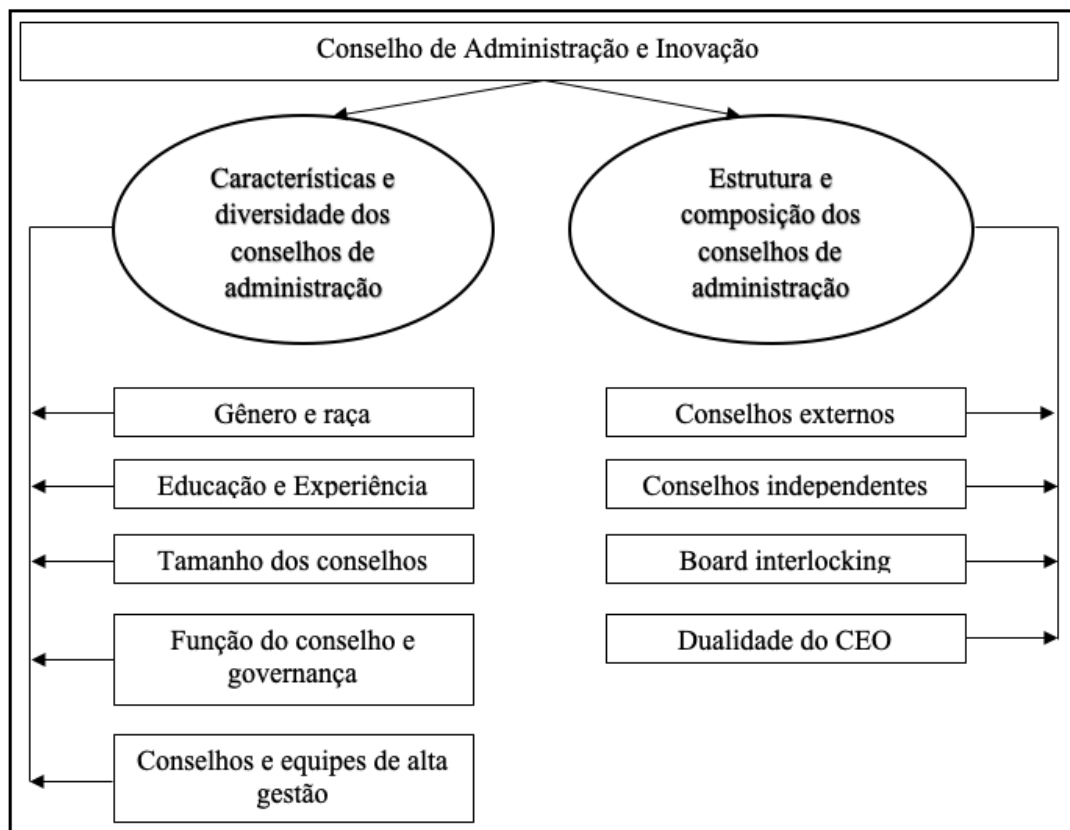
Conselho de Administração e Inovação

Características e diversidade dos conselhos de administração

Estrutura e composição dos conselhos de administração

Gênero e raça

Educação e Experiência

Tamanho dos conselhos

Função do conselho e governança

Conselhos e equipes de alta gestão

Conselhos externos

Conselhos independentes

Board interlocking

Dualidade do CEO